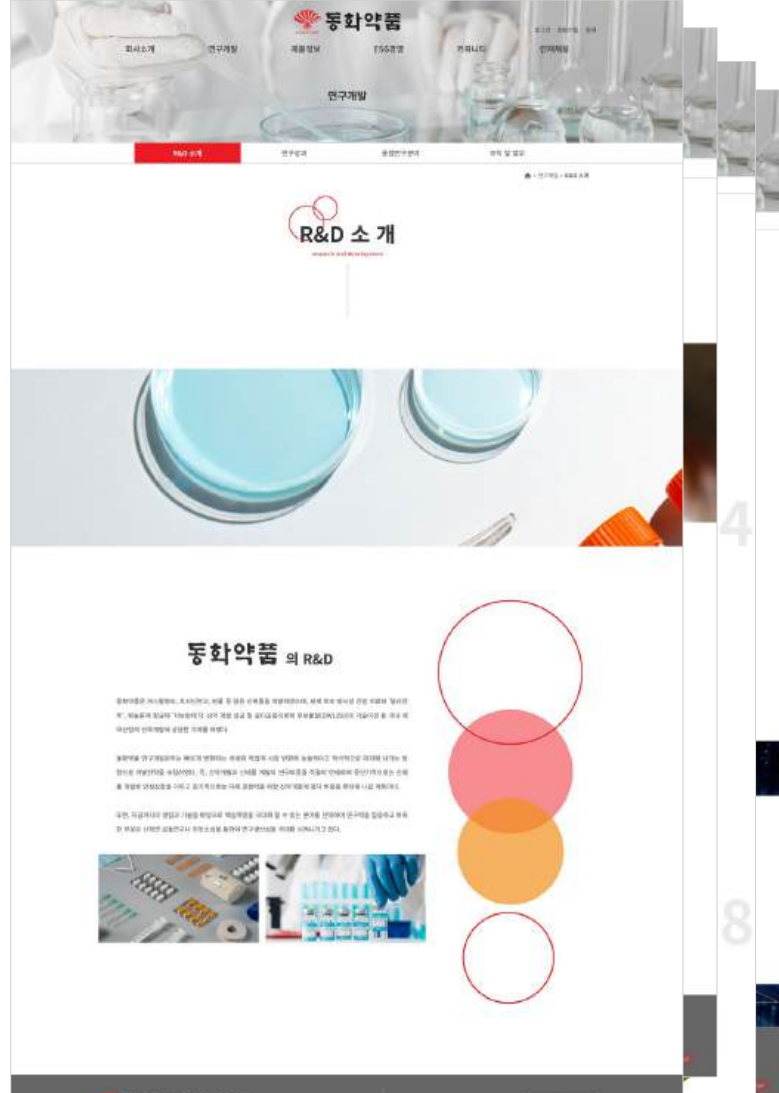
동화약품

로그인 회원가입 English

회사소개 연구개발 제품정보 ESG경영 커뮤니티 인재채용

연구개발

R&D 소개 연구성과 공동연구분야 개방형 혁신

R&D 소개

Research and Development

동화약품 의 R&D

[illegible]

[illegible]

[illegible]

4

8